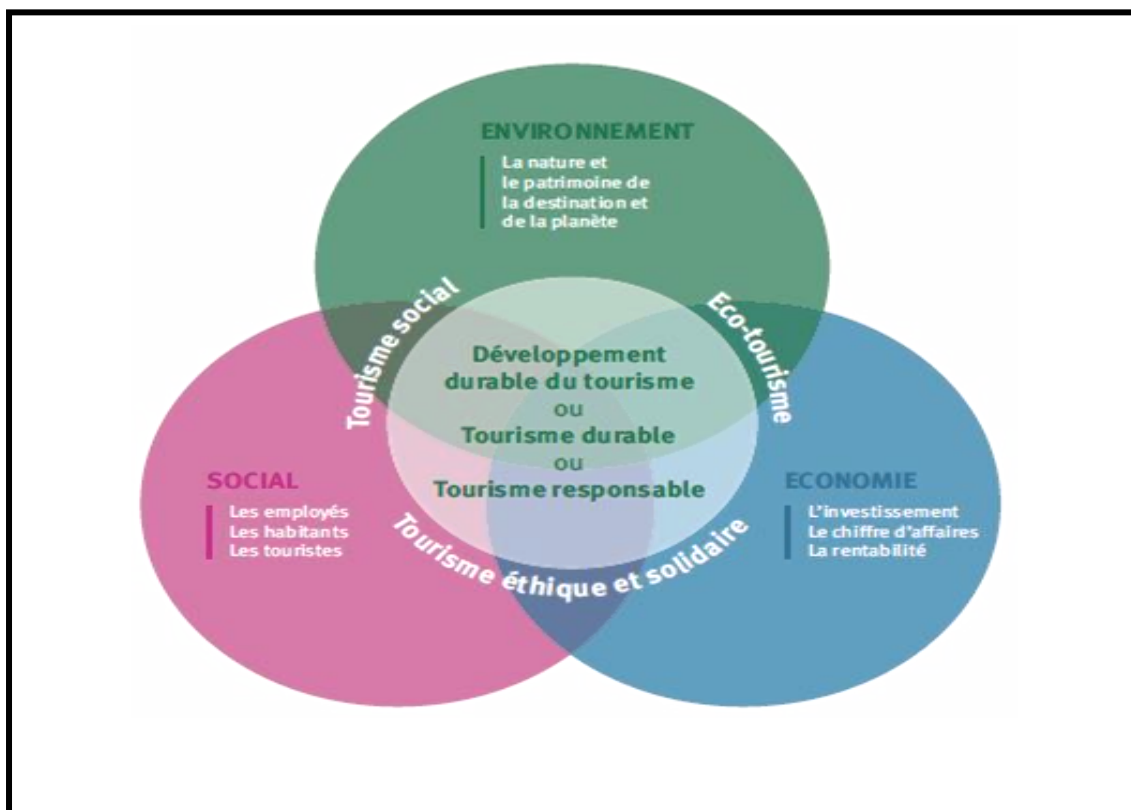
ENVIRONNEMENT

La nature et le patrimoine de la destination et de la planète

Tourisme social

Eco-tourisme

Développement durable du tourisme
ou
Tourisme durable
ou
Tourisme responsable

SOCIAL

Les employés
Les habitants
Les touristes

ECONOMIE

L'investissement
Le chiffre d'affaires
La rentabilité

Tourisme éthique et solidaire